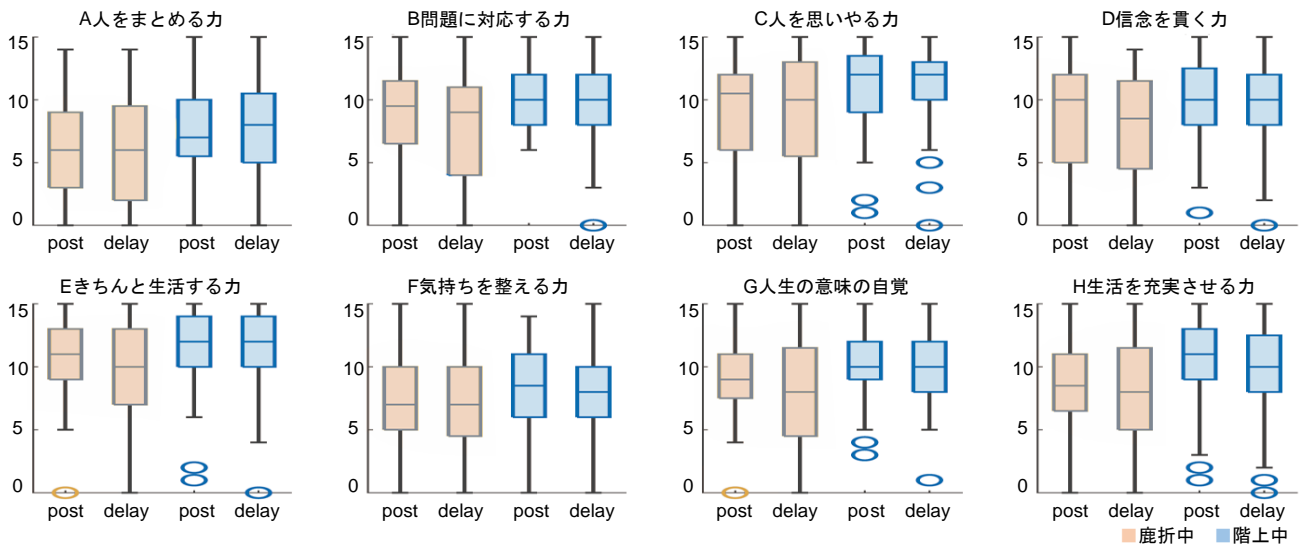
A人をまとめる力
15
10
5
0
post delay post delay

B問題に対応する力
15
10
5
0
post delay post delay

C人を思いやる力
15
10
5
0
post delay post delay

D信念を貫く力
15
10
5
0
post delay post delay

Eきちんと生活する力
15
10
5
0
post delay post delay

F気持ちを整える力
15
10
5
0
post delay post delay

G人生の意味の自覚
15
10
5
0
post delay post delay

H生活を充実させる力
15
10
5
0
post delay post delay

鹿折中 階上中